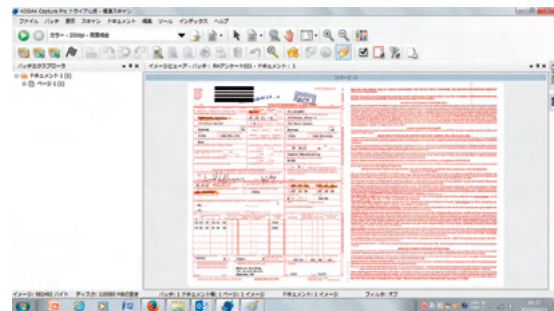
KODAK Capture Pro ドライブ名 - 標準スキャン

ファイル バッチ 表示 スキャン ドキュメント 編集 ツール インデックス ヘルプ

カラー - 200dpi - 両面原稿

バッチエクスプローラ

ドキュメント 1 (1)

ページ 1 (1)

イメージビューア - バッチ : 0a(アンケート)01 - ドキュメント : 1

ページ 1

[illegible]

イメージ: 982482 バイト ディスク: 110080 MB の空き バッチ: 1 ドキュメント数: 1 ページ: 1 イメージ: 1 ドキュメント: 1 イメージ フィルタ: オフ